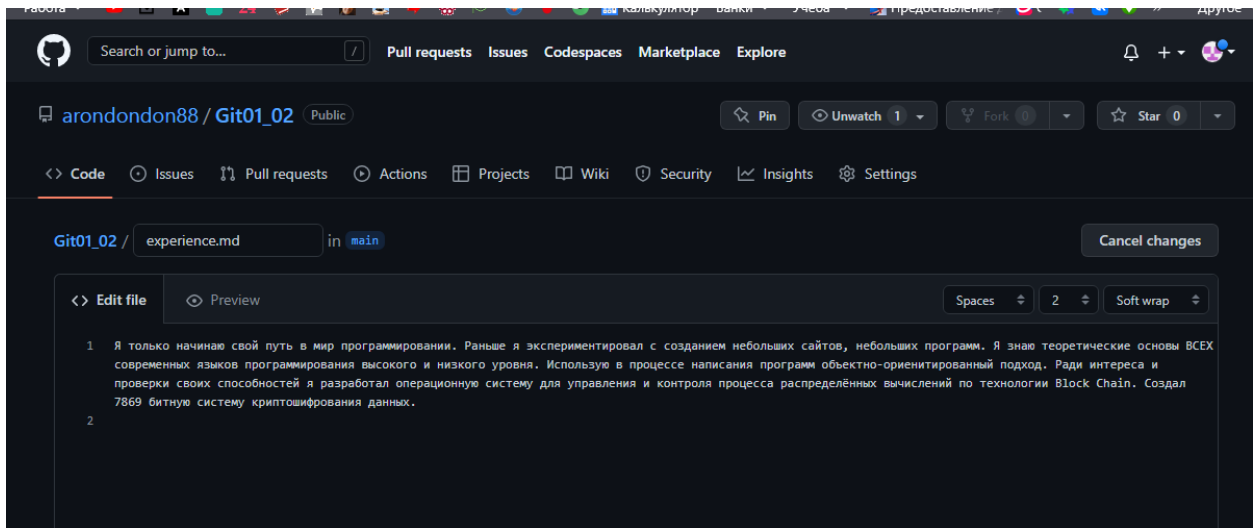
Работа Калькулятор Банки Учеба Предоставление Другое

Search or jump to... / Pull requests Issues Codespaces Marketplace Explore

arondondon88 / Git01_02 Public

Pin Unwatch 1 Fork 0 Star 0

<> Code Issues Pull requests Actions Projects Wiki Security Insights Settings

Git01_02 / experience.md in main

Cancel changes

<> Edit file Preview

Spaces 2 Soft wrap

1 Я только начинаю свой путь в мир программировании. Раньше я экспериментировал с созданием небольших сайтов, небольших программ. Я знаю теоретические основы ВСЕХ современных языков программирования высокого и низкого уровня. Использую в процессе написания программ объектно-ориентированный подход. Ради интереса и проверки своих способностей я разработал операционную систему для управления и контроля процесса распределённых вычислений по технологии Block Chain. Создал 7869 битную систему криптошифрования данных.
2